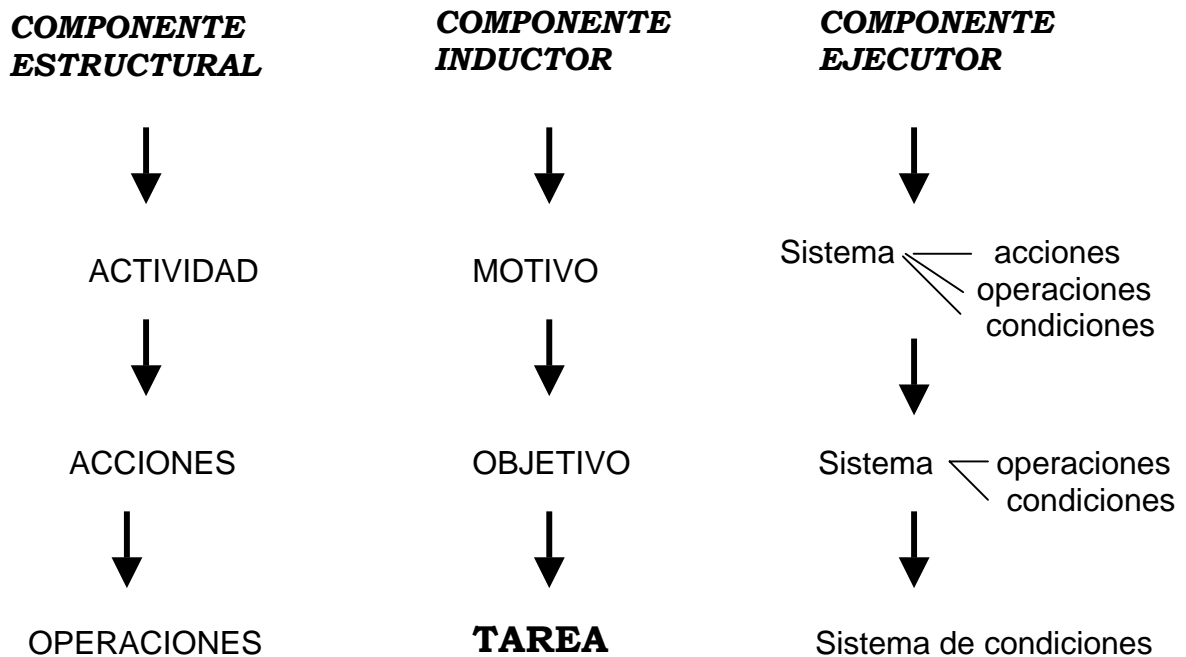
COMPONENTE ESTRUCTURAL

ACTIVIDAD

ACCIONES

OPERACIONES

COMPONENTE INDUCTOR

MOTIVO

OBJETIVO

TAREA

COMPONENTE EJECUTOR

Sistema acciones operaciones condiciones

Sistema operaciones condiciones

Sistema de condiciones